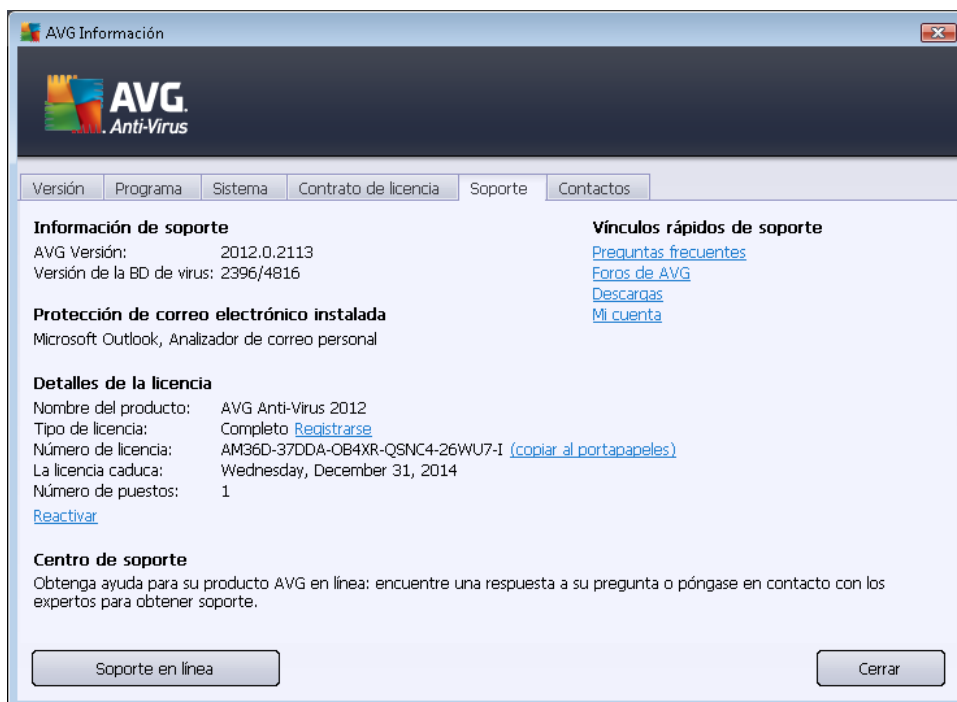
AVG Información

AVG. Anti-Virus

Versión | Programa | Sistema | Contrato de licencia | Soporte | Contactos

Información de soporte
AVG Versión: 2012.0.2113
Versión de la BD de virus: 2396/4816

Protección de correo electrónico instalada
Microsoft Outlook, Analizador de correo personal

Detalles de la licencia
Nombre del producto: AVG Anti-Virus 2012
Tipo de licencia: Completo Registrarse
Número de licencia: AM36D-37DDA-OB4XR-QSNC4-26WU7-I (copiar al portapapeles)
La licencia caduca: Wednesday, December 31, 2014
Número de puestos: 1
Reactivar

Centro de soporte
Obtenga ayuda para su producto AVG en línea: encuentre una respuesta a su pregunta o póngase en contacto con los expertos para obtener soporte.

Vínculos rápidos de soporte
Preguntas frecuentes
Foros de AVG
Descargas
Mi cuenta

Soporte en línea

Cerrar